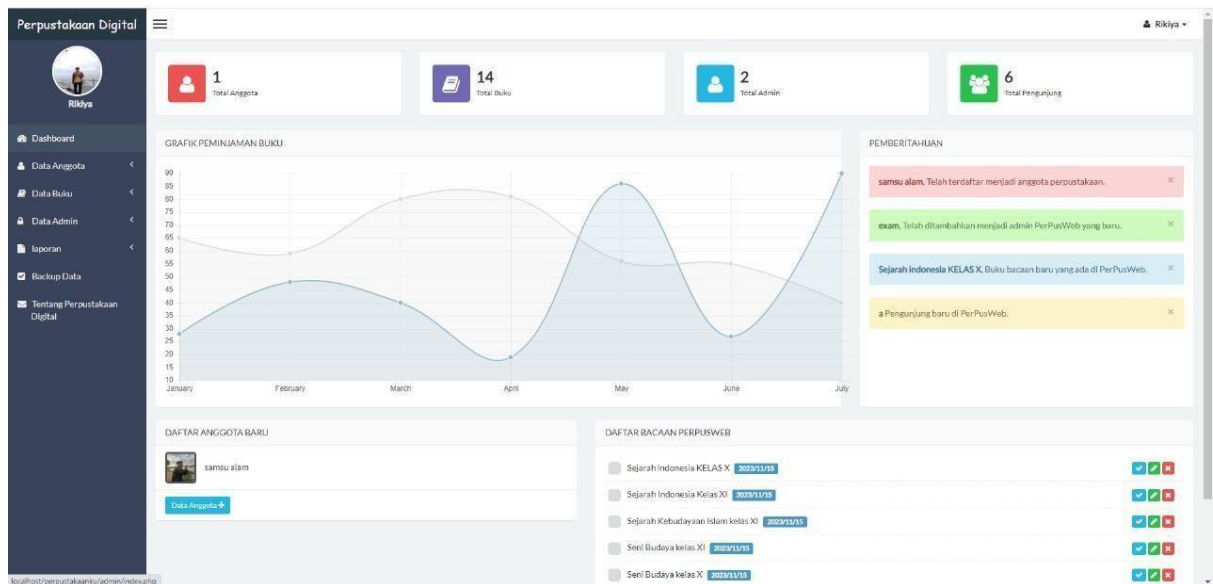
Perpustakaan Digital

Rikiya

Rikiya

Dashboard
Data Anggota
Data Buku
Data Admin
laporan
Backup Data
Tentang Perpustakaan Digital

1
Total Anggota

14
Total Buku

2
Total Admin

6
Total Pengunjung

GRAFIK PEMINJAMAN BUKU

90
85
80
75
70
65
60
55
50
45
40
35
30
25
20
15
10

January February March April May June July

PEMBERITAHUAN

samsu alam, Telah terdaftar menjadi anggota perpustakaan. ×

exam, Telah ditambahkan menjadi admin PerPusWeb yang baru. ×

Sejarah indonesia KELAS X, Buku bacaan baru yang ada di PerPusWeb. ×

a Pengunjung baru di PerPusWeb. ×

DAFTAR ANGGOTA BARU

samsu alam

Data Anggota +

DAFTAR BACAAN PERPUSWEB

Sejarah Indonesia KELAS X 2023/11/15
Sejarah Indonesia Kelas XI 2023/11/15
Sejarah Kebudayaan Islam kelas XI 2023/11/15
Seni Budaya kelas XI 2023/11/15
Seni Budaya kelas X 2023/11/15

localhost/perpustakaanku/admin/index.php